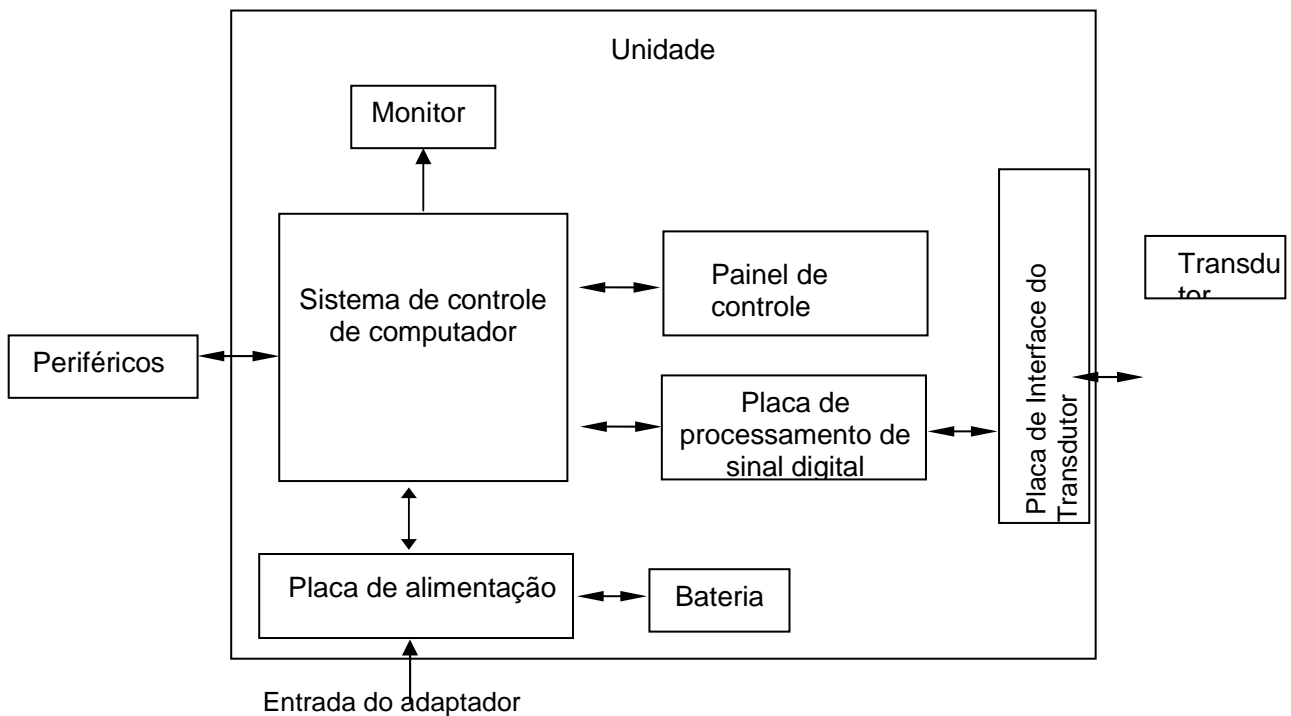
Unidade

Monitor

Sistema de controle de computador

Painel de controle

Placa de processamento de sinal digital

Placa de Interface do Transdutor

Transdu tor

Periféricos

Placa de alimentação

Bateria

Entrada do adaptador